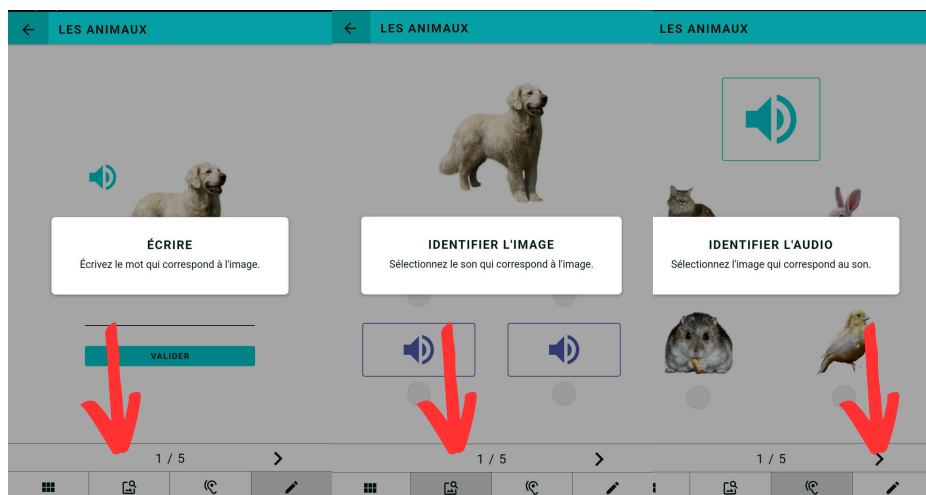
LES ANIMAUX

ÉCRIRE
Écrivez le mot qui correspond à l'image.

VALIDER

1 / 5

LES ANIMAUX

IDENTIFIER L'IMAGE
Sélectionnez le son qui correspond à l'image.

1 / 5

LES ANIMAUX

IDENTIFIER L'AUDIO
Sélectionnez l'image qui correspond au son.

1 / 5